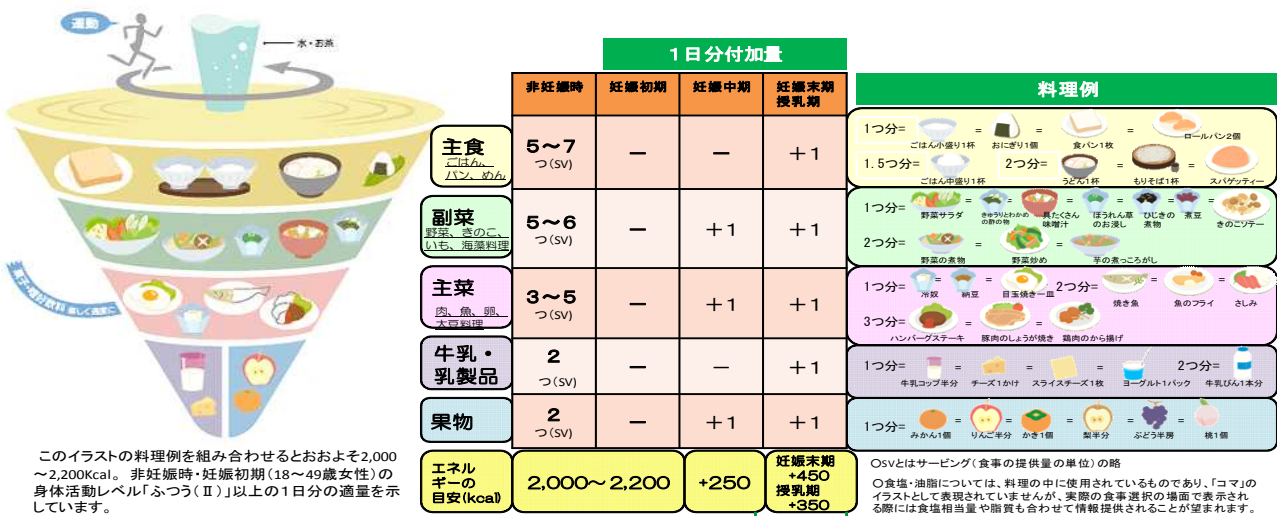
運動

水・お茶

菓子・嗜好飲料 楽しく適度に

このイラストの料理例を組み合わせるとおおよそ2,000〜2,200Kcal。 非妊娠時・妊娠初期（18〜49歳女性）の身体活動レベル「ふつう（Ⅱ）」以上の１日分の適量を示しています。

１日分付加量

| | 非妊娠時 | 妊娠初期 | 妊娠中期 | 妊娠末期 授乳期 |
|---|---|---|---|---|
| 主食 ごはん、パン、めん | 5〜7 つ(SV) | ー | ー | ＋1 |
| 副菜 野菜、きのこ、いも、海藻料理 | 5〜6 つ(SV) | ー | ＋1 | ＋1 |
| 主菜 肉、魚、卵、大豆料理 | 3〜5 つ(SV) | ー | ＋1 | ＋1 |
| 牛乳・乳製品 | 2 つ(SV) | ー | ー | ＋1 |
| 果物 | 2 つ(SV) | ー | ＋1 | ＋1 |
| エネルギーの目安(kcal) | 2,000〜2,200 | | +250 | 妊娠末期 +450 授乳期 +350 |

料理例

1つ分= ごはん小盛り1杯 = おにぎり1個 = 食パン1枚 = ロールパン2個
1.5つ分= ごはん中盛り1杯 2つ分= うどん1杯 = もりそば1杯 = スパゲッティー

1つ分= 野菜サラダ = きゅうりとわかめの酢の物 = 具たくさん味噌汁 = ほうれん草のお浸し = ひじきの煮物 = 煮豆 = きのこソテー
2つ分= 野菜の煮物 = 野菜炒め = 芋の煮っころがし

1つ分= 冷奴 = 納豆 = 目玉焼き一皿 2つ分= 焼き魚 = 魚のフライ = さしみ
3つ分= ハンバーグステーキ = 豚肉のしょうが焼き = 鶏肉のから揚げ

1つ分= 牛乳コップ半分 = チーズ1かけ = スライスチーズ1枚 = ヨーグルト1パック 2つ分= 牛乳びん1本分

1つ分= みかん1個 = りんご半分 = かき1個 = 梨半分 = ぶどう半房 = 桃1個

○SVとはサービング（食事の提供量の単位）の略

○食塩・油脂については、料理の中に使用されているものであり、「コマ」のイラストとして表現されていませんが、実際の食事選択の場面で表示される際には食塩相当量や脂質も合わせて情報提供されることが望まれます。